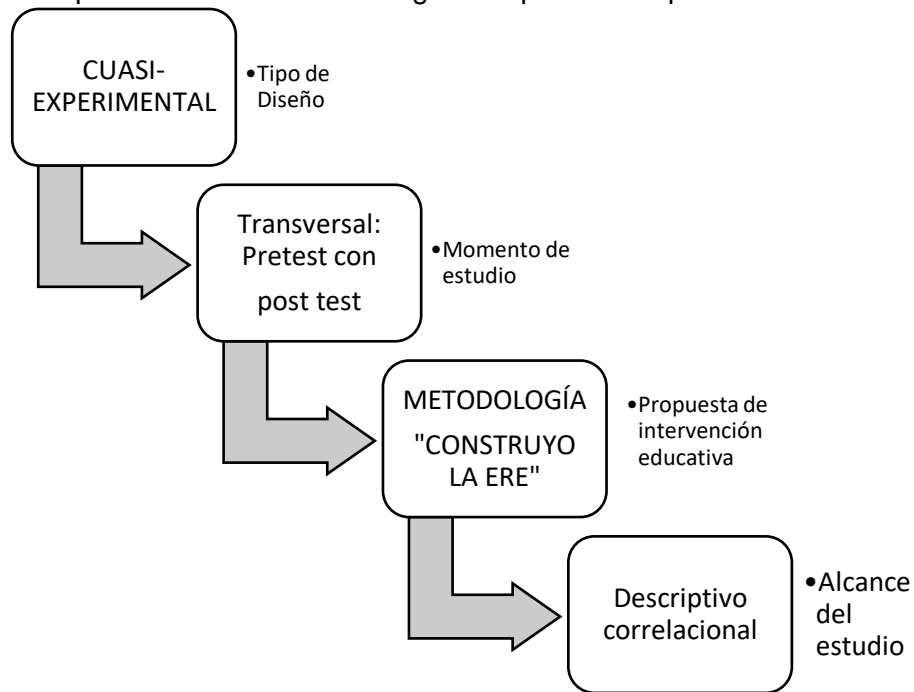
CUASI-EXPERIMENTAL

•Tipo de Diseño

Transversal: Pretest con post test

•Momento de estudio

METODOLOGÍA "CONSTRUYO LA ERE"

•Propuesta de intervención educativa

Descriptivo correlacional

•Alcance del estudio